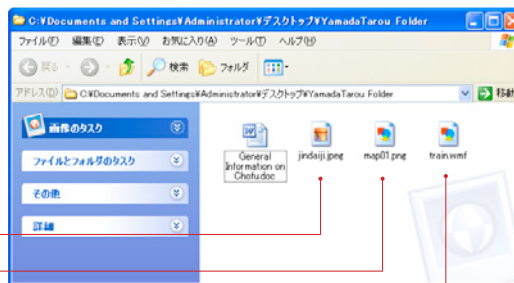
C:¥Documents and Settings¥Administrator¥デスクトップ¥YamadaTarou Folder

ファイル(F) 編集(E) 表示(V) お気に入り(A) ツール(T) ヘルプ(H)

戻る 検索 フォルダ

アドレス(D) C:¥Documents and Settings¥Administrator¥デスクトップ¥YamadaTarou Folder

移動

画像のタスク

ファイルとフォルダのタスク

その他

詳細

General Information on Chofu.doc

jindaiji.jpeg

map01.png

train.wmf